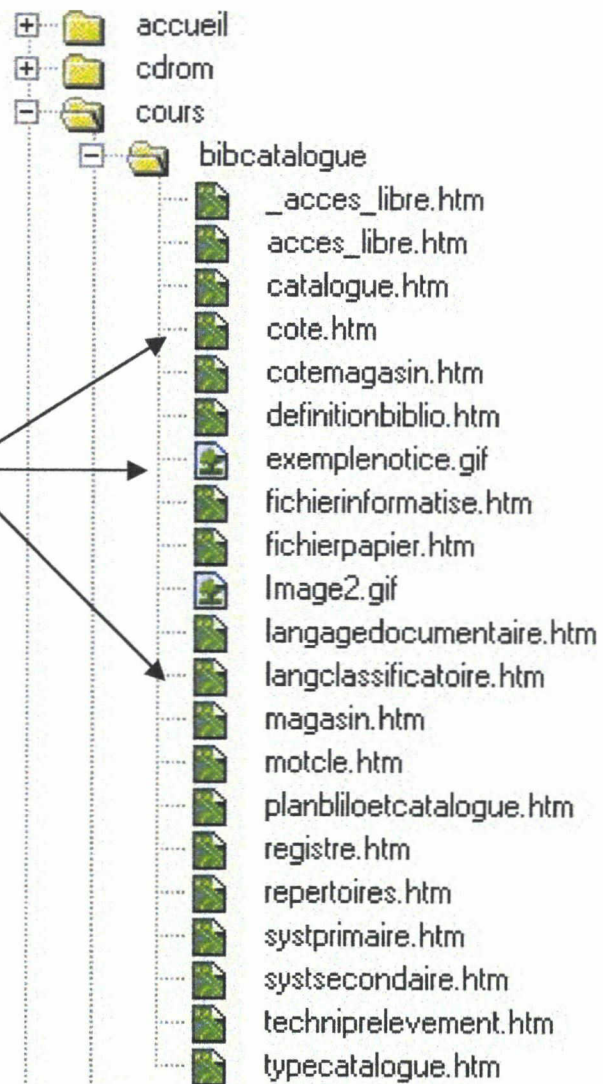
accueil
cdrom
cours
bibcatalogue
_acces_libre.htm
acces_libre.htm
catalogue.htm
cote.htm
cotemagasin.htm
definitionbiblio.htm
exemplenotice.gif
fichierinformatise.htm
fichierpapier.htm
Image2.gif
langagedocumentaire.htm
langclassificatoire.htm
magasin.htm
motcle.htm
planbliloetcatalogue.htm
registre.htm
repertoires.htm
systprimaire.htm
systsecondaire.htm
techniprelevement.htm
typecatalogue.htm